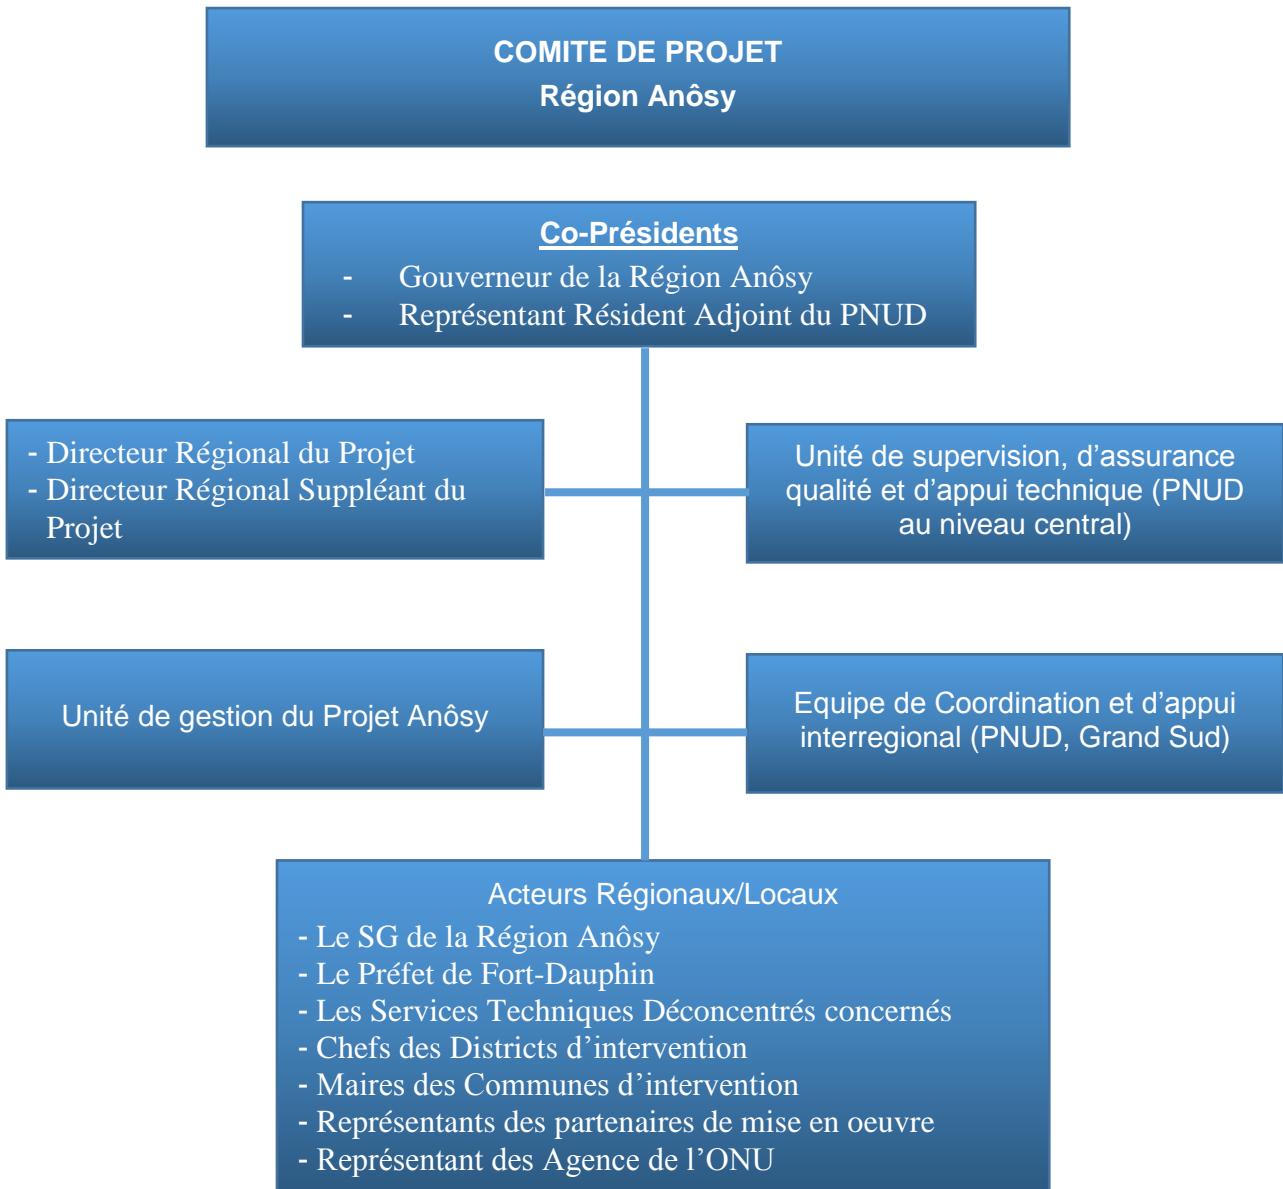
COMITE DE PROJET
Région Anôsy

Co-Présidents
- Gouverneur de la Région Anôsy
- Représentant Résident Adjoint du PNUD

- Directeur Régional du Projet
- Directeur Régional Suppléant du Projet

Unité de supervision, d'assurance qualité et d'appui technique (PNUD au niveau central)

Unité de gestion du Projet Anôsy

Equipe de Coordination et d'appui interregional (PNUD, Grand Sud)

Acteurs Régionaux/Locaux
- Le SG de la Région Anôsy
- Le Préfet de Fort-Dauphin
- Les Services Techniques Déconcentrés concernés
- Chefs des Districts d'intervention
- Maires des Communes d'intervention
- Représentants des partenaires de mise en oeuvre
- Représentant des Agence de l'ONU